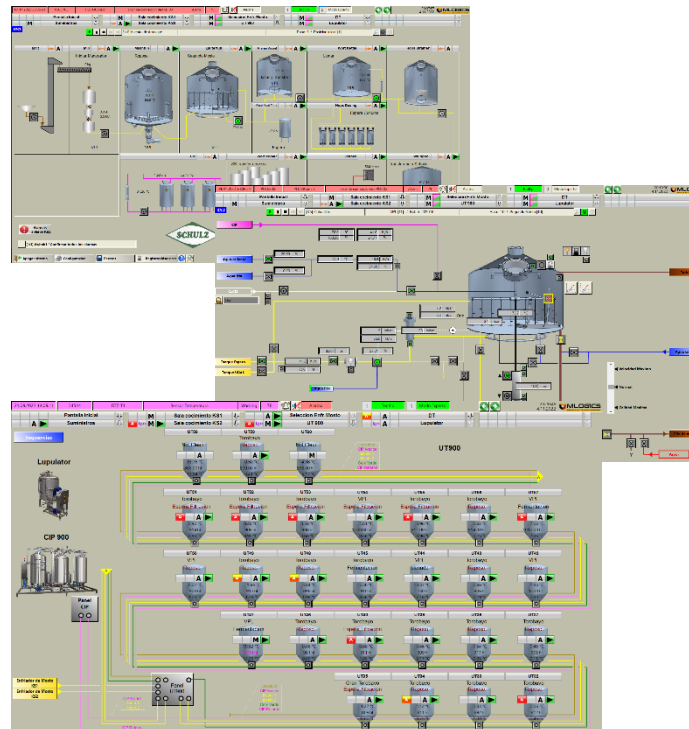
SCHULZ
MLOGICS
Pantalla Inicial
Suministros
Sala cocimiento KS1
Sala cocimiento KS2
Seleccion Enfr Mosto
UT 900
Lupulator
UT900
Lupulator
CIP 900
Panel CIP
Panel UT900
Enfriador de Mosto
Enfriador de Mosto
Secuencias
Panel
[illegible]